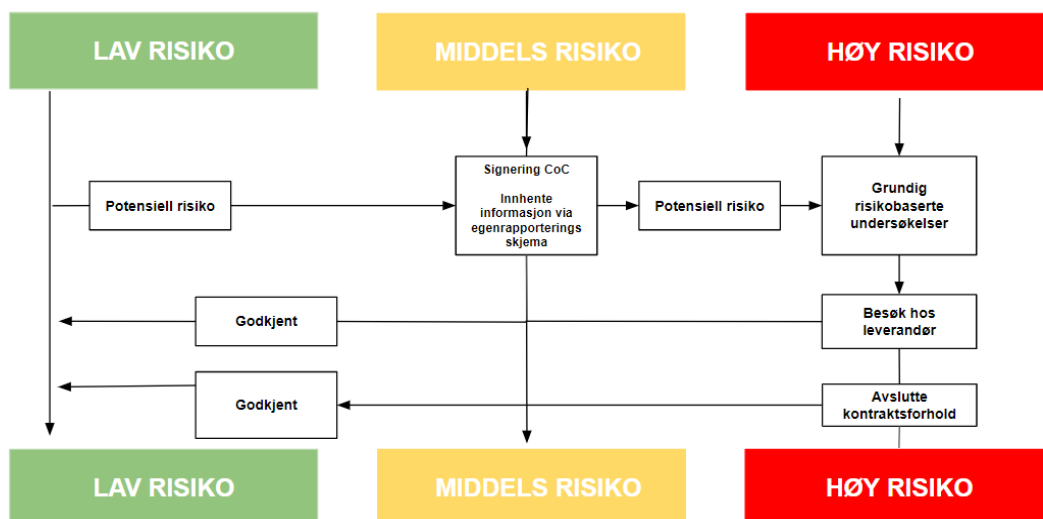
LAV RISIKO

MIDDELS RISIKO

HØY RISIKO

Potensiell risiko

Signering CoC

Innhente informasjon via egenrapporterings skjema

Potensiell risiko

Grundig risikobaserte undersøkelser

Godkjent

Besøk hos leverandør

Godkjent

Avslutte kontraktsforhold

LAV RISIKO

MIDDELS RISIKO

HØY RISIKO